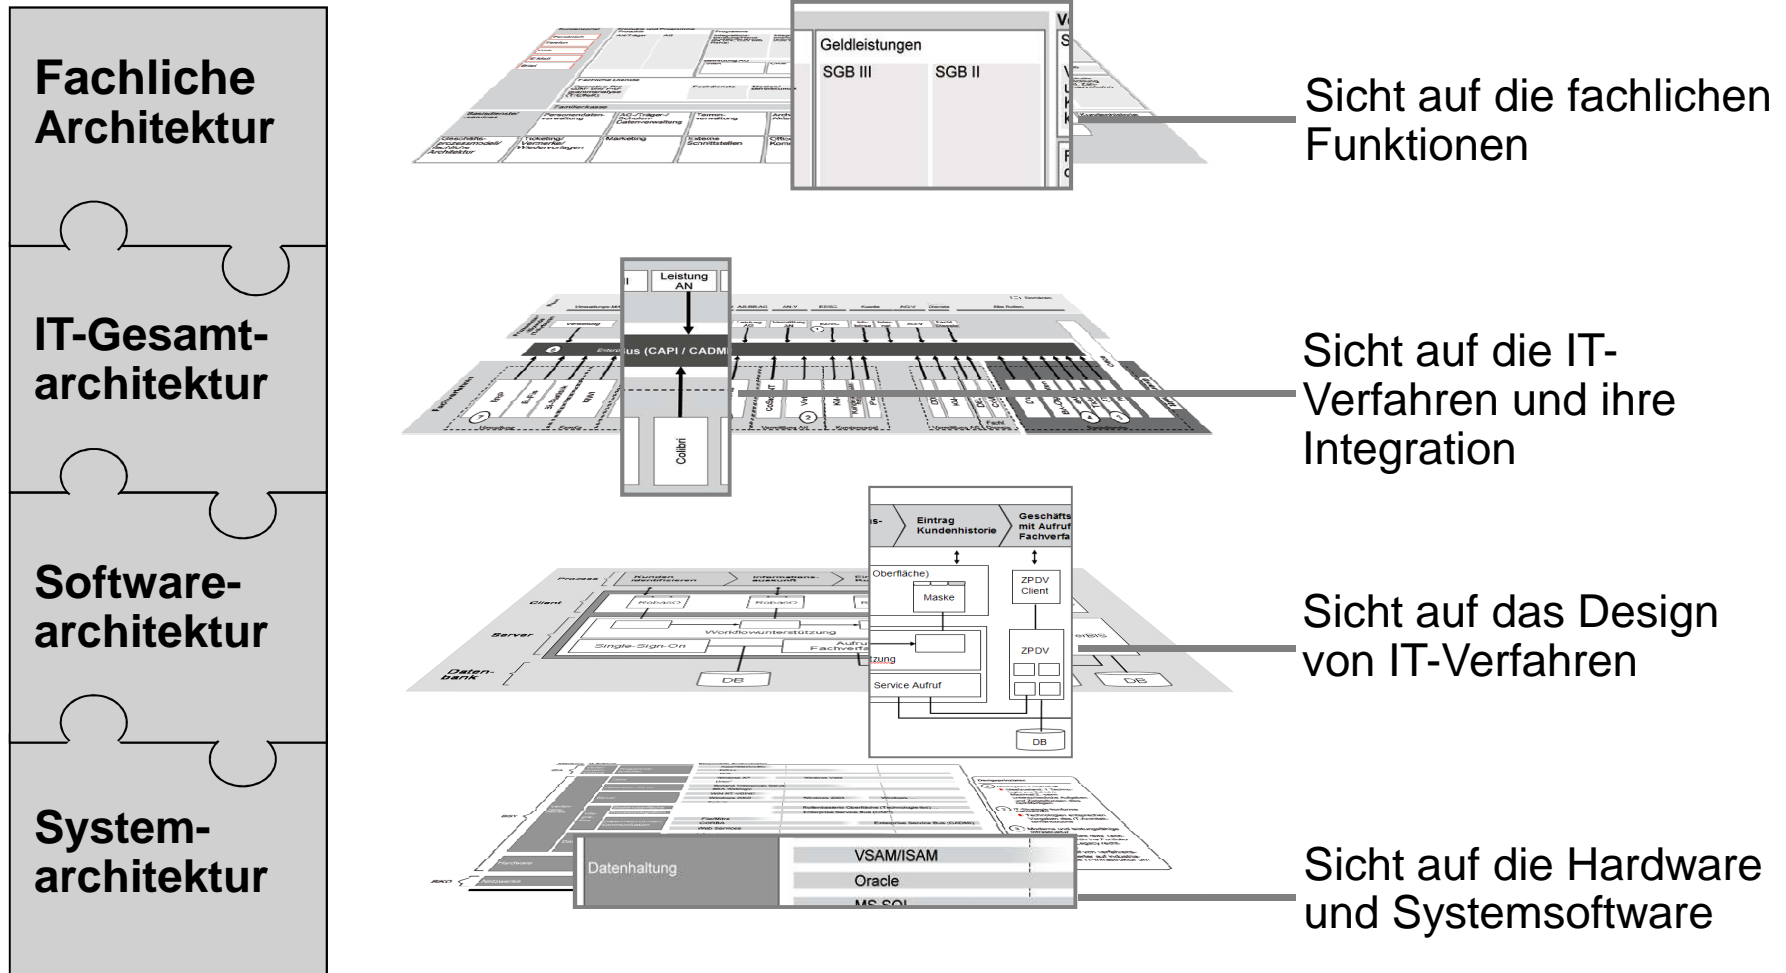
Fachliche Architektur

IT-Gesamtarchitektur

Softwarearchitektur

Systemarchitektur

Geldleistungen
SGB III
SGB II

Sicht auf die fachlichen Funktionen

Leistung AN

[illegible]us (CAPI / CADM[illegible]

Colibri

Sicht auf die IT-Verfahren und ihre Integration

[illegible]s-
Eintrag Kundenhistorie
Geschäfts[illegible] mit Aufruf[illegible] Fachverfa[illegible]

Oberfläche)
Maske
ZPDV Client
Workflowunterstützung
Single-Sign-On
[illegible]zung
ZPDV
Service Aufruf
DB
DB
DB

Sicht auf das Design von IT-Verfahren

Datenhaltung
VSAM/ISAM
Oracle
MS SQL

Sicht auf die Hardware und Systemsoftware